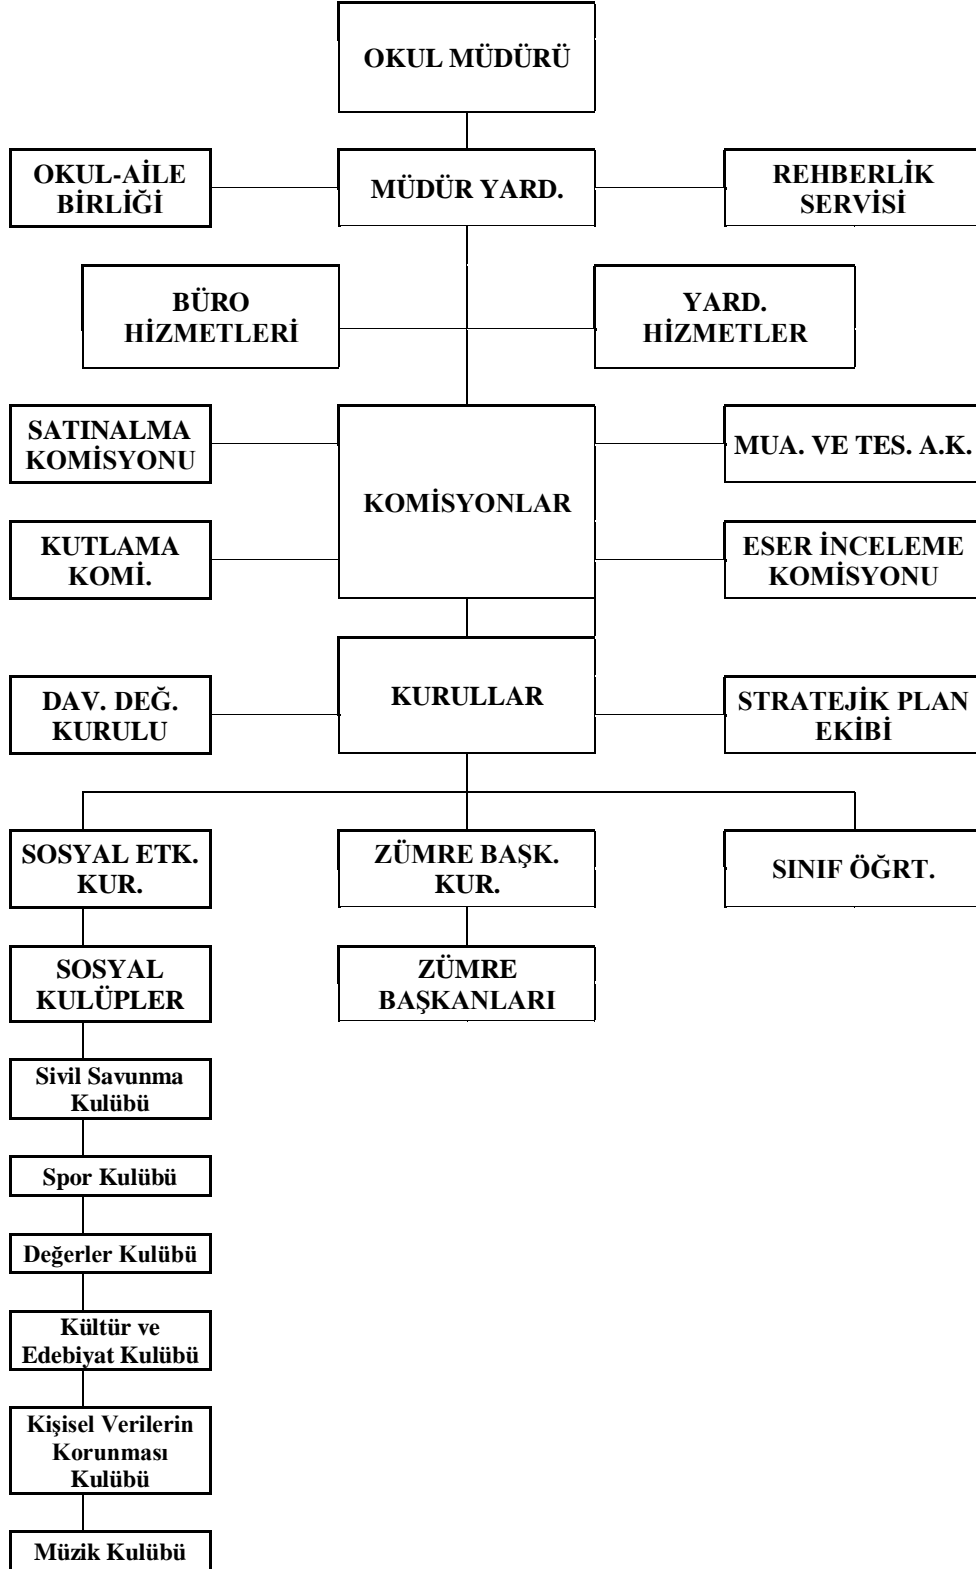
OKUL MÜDÜRÜ

OKUL-AİLE BİRLİĞİ

MÜDÜR YARD.

REHBERLİK SERVİSİ

BÜRO HİZMETLERİ

YARD. HİZMETLER

SATINALMA KOMİSYONU

KOMİSYONLAR

MUA. VE TES. A.K.

KUTLAMA KOMİ.

ESER İNCELEME KOMİSYONU

DAV. DEĞ. KURULU

KURULLAR

STRATEJİK PLAN EKİBİ

SOSYAL ETK. KUR.

ZÜMRE BAŞK. KUR.

SINIF ÖĞRT.

SOSYAL KULÜPLER

ZÜMRE BAŞKANLARI

Sivil Savunma Kulübü

Spor Kulübü

Değerler Kulübü

Kültür ve Edebiyat Kulübü

Kişisel Verilerin Korunması Kulübü

Müzik Kulübü